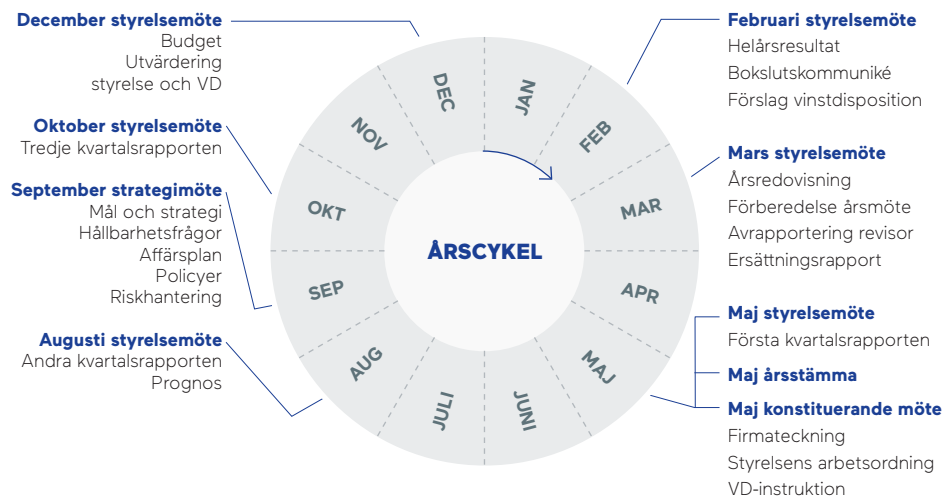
December styrelsemöte
Budget
Utvärdering
styrelse och VD

Oktober styrelsemöte
Tredje kvartalsrapporten

September strategimöte
Mål och strategi
Hållbarhetsfrågor
Affärsplan
Policyer
Riskhantering

Augusti styrelsemöte
Andra kvartalsrapporten
Prognos

DEC
JAN
FEB
MAR
APR
MAJ
JUNI
JULI
AUG
SEP
OKT
NOV

ÅRSCYKEL

Februari styrelsemöte
Helårsresultat
Bokslutskommuniké
Förslag vinstdisposition

Mars styrelsemöte
Årsredovisning
Förberedelse årsmöte
Avrapportering revisor
Ersättningsrapport

Maj styrelsemöte
Första kvartalsrapporten

Maj årsstämma

Maj konstituerande möte
Firmateckning
Styrelsens arbetsordning
VD-instruktion